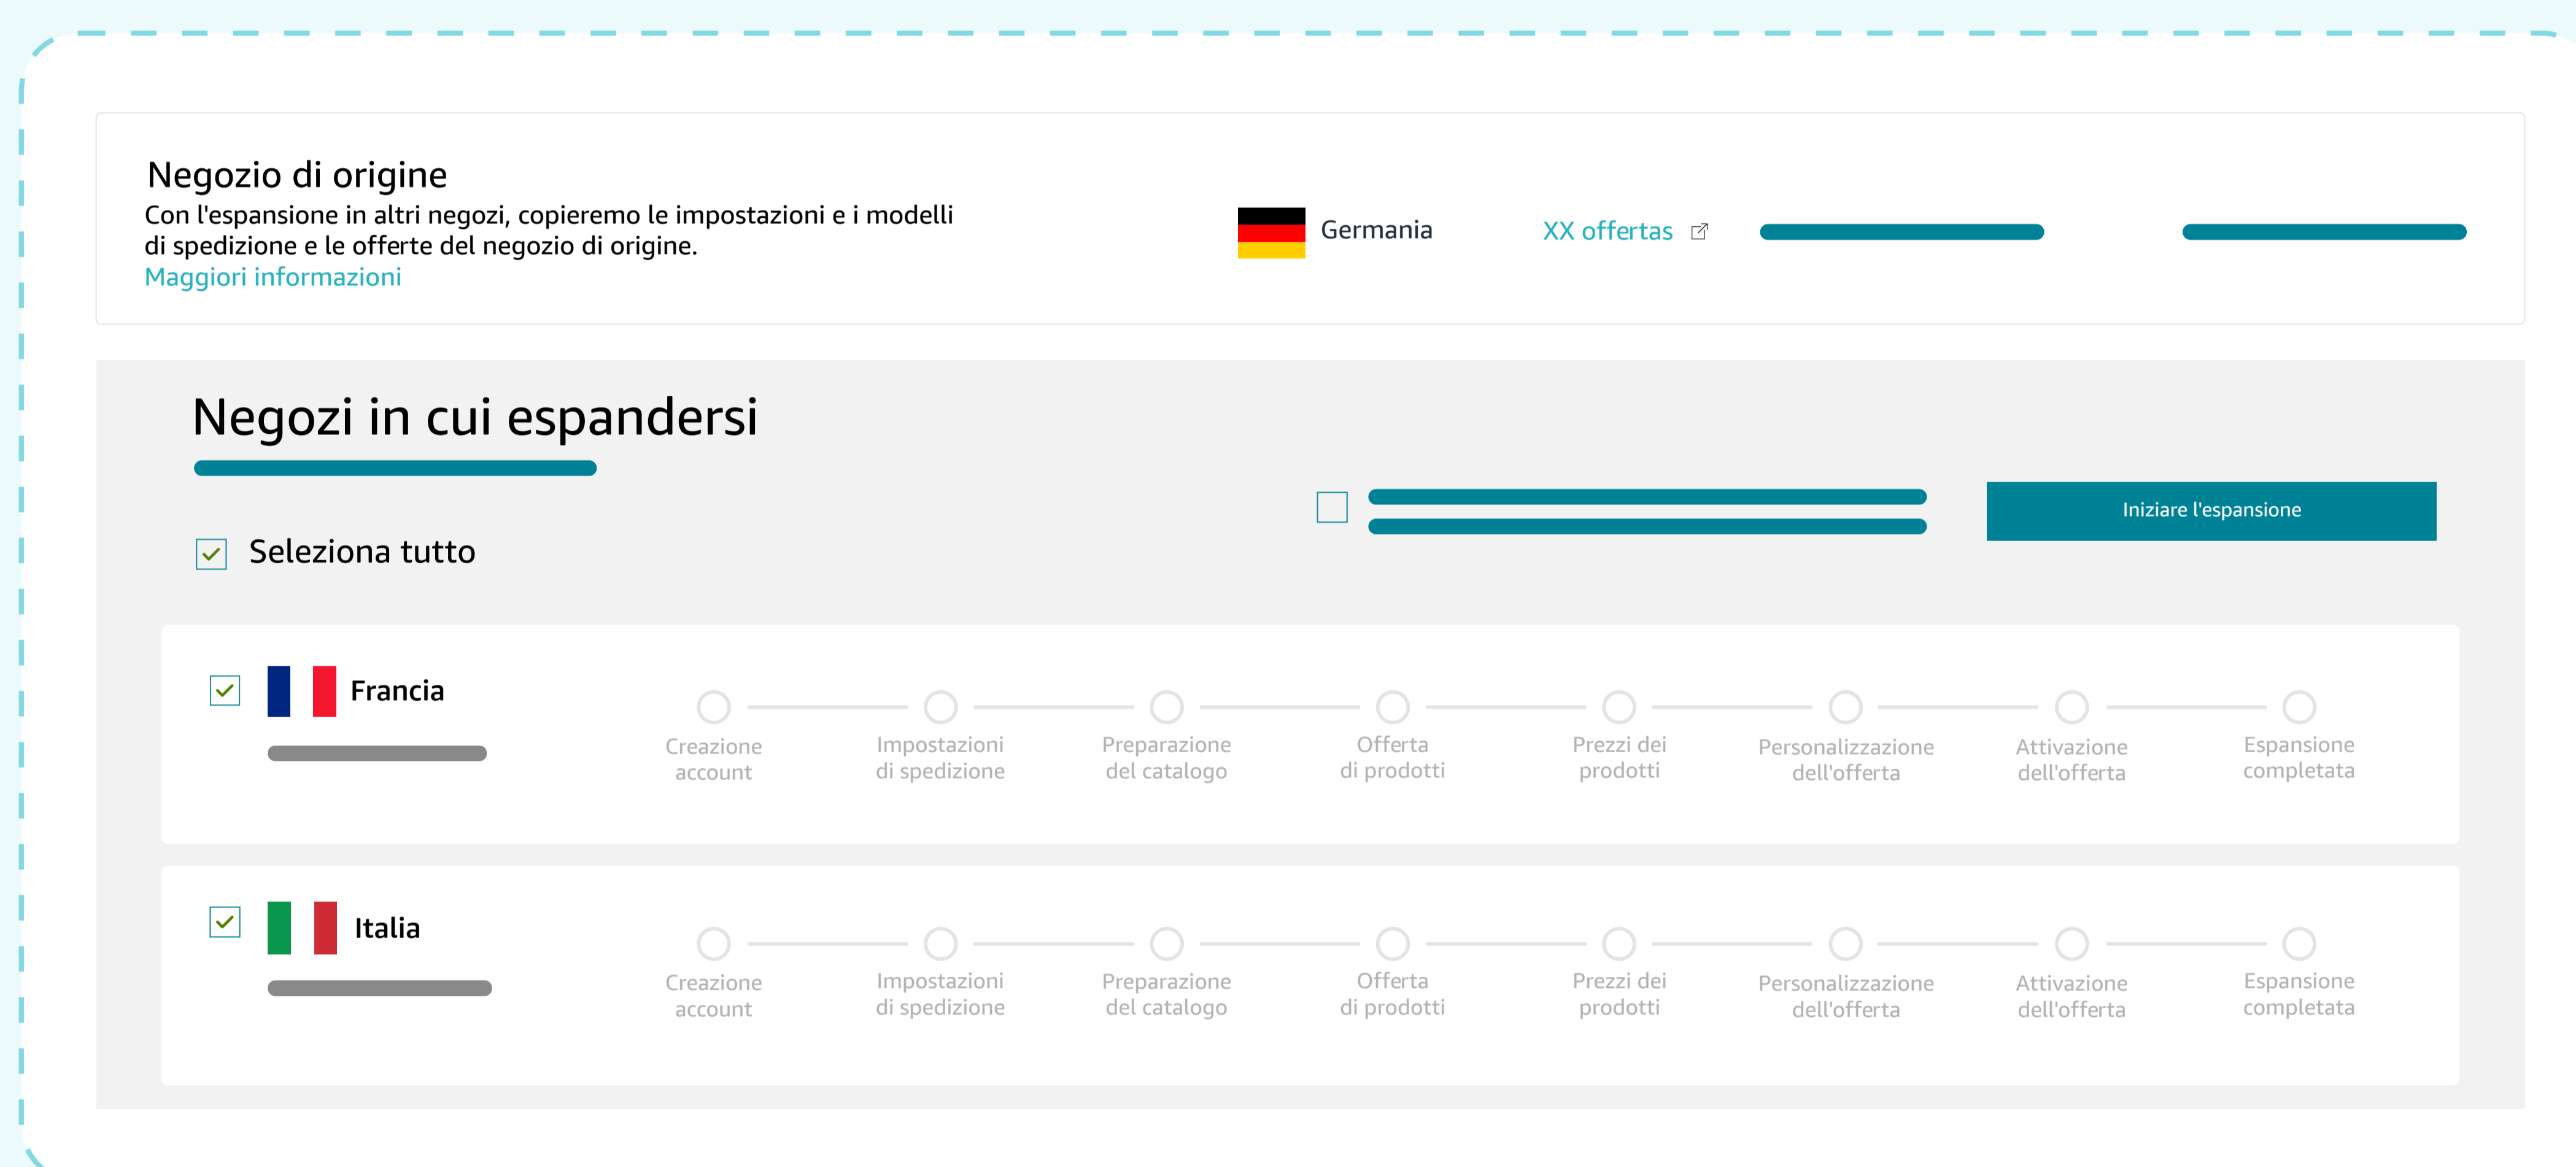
Negozio di origine

Con l'espansione in altri negozi, copieremo le impostazioni e i modelli di spedizione e le offerte del negozio di origine.

Maggiori informazioni

Germania

XX offertas

Negozi in cui espandersi

Seleziona tutto

Iniziare l'espansione

Francia

Creazione account

Impostazioni di spedizione

Preparazione del catalogo

Offerta di prodotti

Prezzi dei prodotti

Personalizzazione dell'offerta

Attivazione dell'offerta

Espansione completata

Italia

Creazione account

Impostazioni di spedizione

Preparazione del catalogo

Offerta di prodotti

Prezzi dei prodotti

Personalizzazione dell'offerta

Attivazione dell'offerta

Espansione completata